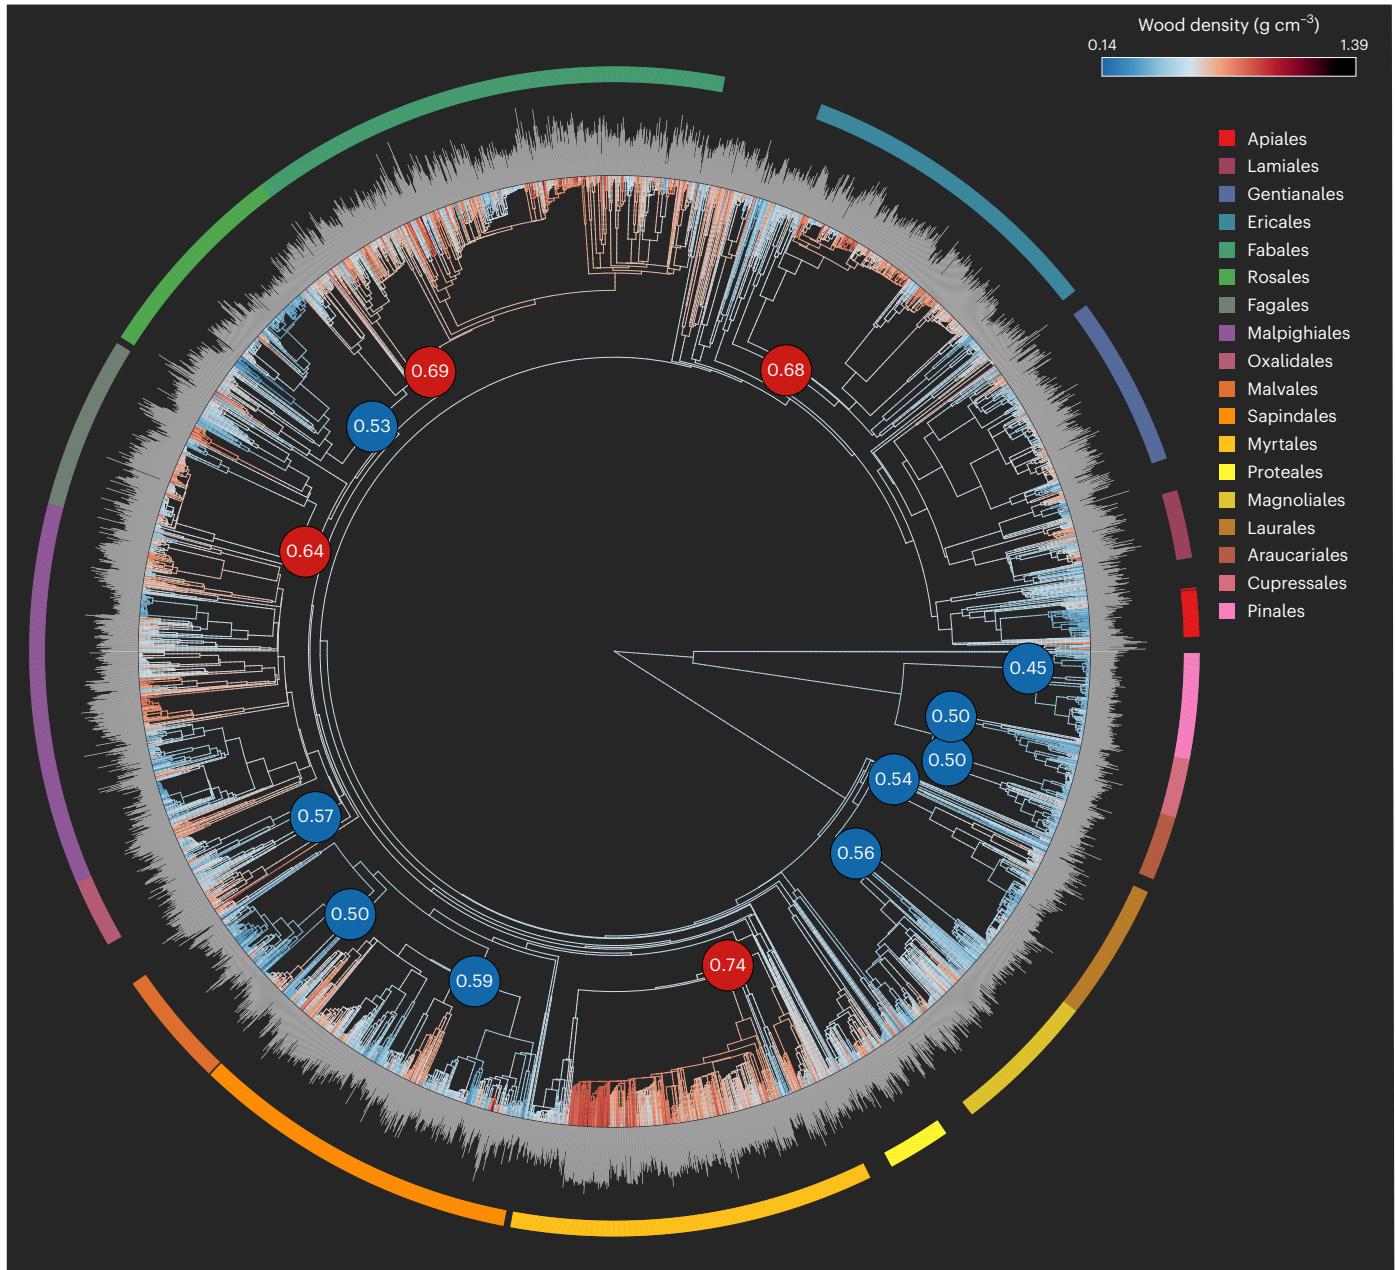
Wood density (g cm$^{-3}$)
0.14
1.39

Apiales
Lamiales
Gentianales
Ericales
Fabales
Rosales
Fagales
Malpighiales
Oxalidales
Malvales
Sapindales
Myrtales
Proteales
Magnoliales
Laurales
Araucariales
Cupressales
Pinales

0.69
0.68
0.53
0.64
0.45
0.50
0.50
0.54
0.57
0.56
0.50
0.59
0.74